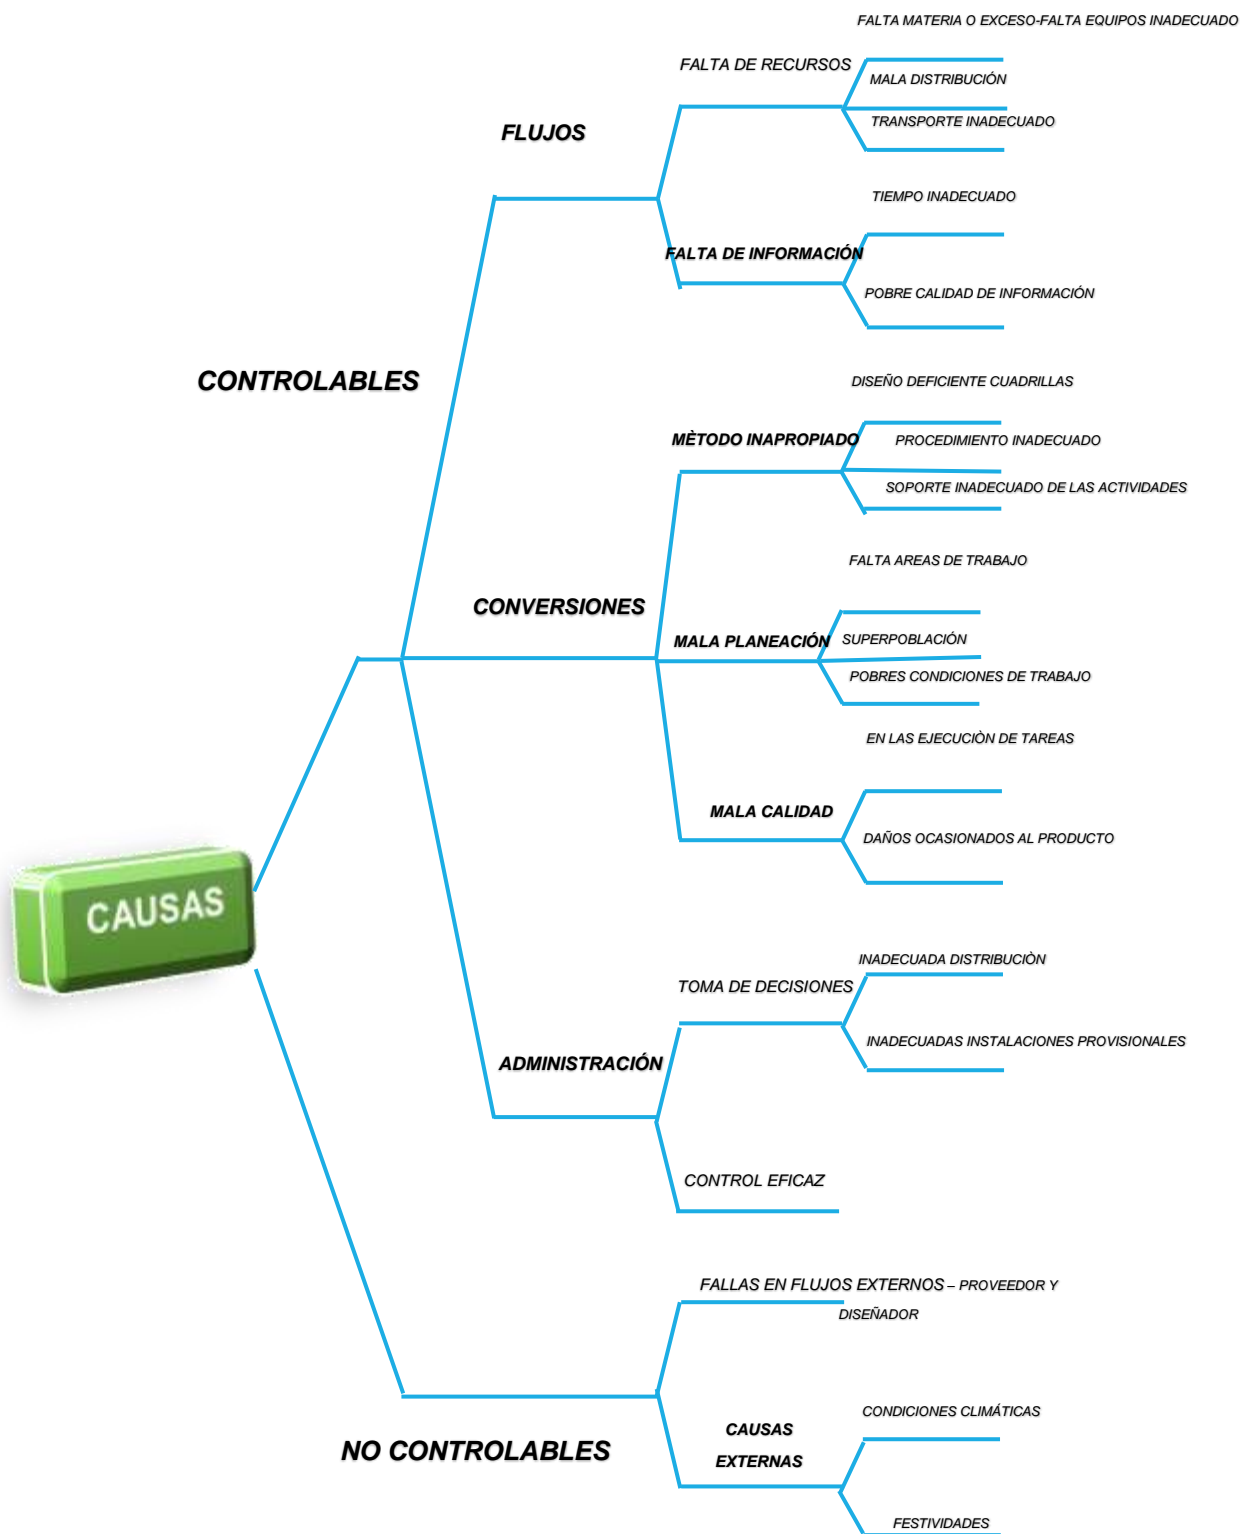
FALTA MATERIA O EXCESO-FALTA EQUIPOS INADECUADO

FALTA DE RECURSOS

MALA DISTRIBUCIÓN

TRANSPORTE INADECUADO

FLUJOS

TIEMPO INADECUADO

FALTA DE INFORMACIÓN

POBRE CALIDAD DE INFORMACIÓN

CONTROLABLES

DISEÑO DEFICIENTE CUADRILLAS

MÈTODO INAPROPIADO

PROCEDIMIENTO INADECUADO

SOPORTE INADECUADO DE LAS ACTIVIDADES

FALTA AREAS DE TRABAJO

CONVERSIONES

MALA PLANEACIÓN

SUPERPOBLACIÓN

POBRES CONDICIONES DE TRABAJO

EN LAS EJECUCIÒN DE TAREAS

MALA CALIDAD

DAÑOS OCASIONADOS AL PRODUCTO

CAUSAS

INADECUADA DISTRIBUCIÒN

TOMA DE DECISIONES

INADECUADAS INSTALACIONES PROVISIONALES

ADMINISTRACIÓN

CONTROL EFICAZ

FALLAS EN FLUJOS EXTERNOS – PROVEEDOR Y DISEÑADOR

CONDICIONES CLIMÁTICAS

CAUSAS EXTERNAS

NO CONTROLABLES

FESTIVIDADES